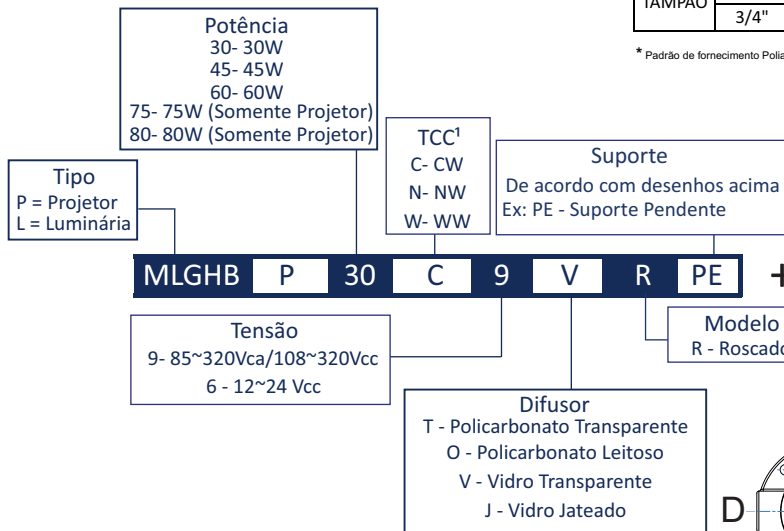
TAMPÃO
3/4"

* Padrão de fornecimento Polia

Potência
30- 30W
45- 45W
60- 60W
75- 75W (Somente Projetor)
80- 80W (Somente Projetor)

TCC¹
C- CW
N- NW
W- WW

Suporte
De acordo com desenhos acima
Ex: PE - Suporte Pendente

Tipo
P = Projetor
L = Luminária

| MLGHB | P | 30 | C | 9 | V | R | PE |
|---|---|---|---|---|---|---|---|

+

Tensão
9- 85~320Vca/108~320Vcc
6 - 12~24 Vcc

Modelo
R - Roscado

Difusor
T - Policarbonato Transparente
O - Policarbonato Leitoso
V - Vidro Transparente
J - Vidro Jateado

D